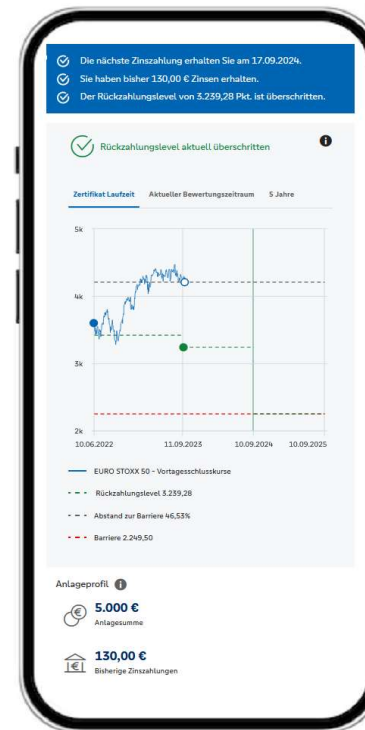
Die nächste Zinszahlung erhalten Sie am 17.09.2024.

Sie haben bisher 130,00 € Zinsen erhalten.

Der Rückzahlungslevel von 3.239,28 Pkt. ist überschritten.

Rückzahlungslevel aktuell überschritten

Zertifikat Laufzeit | Aktueller Bewertungszeitraum | 5 Jahre

5k
4k
3k
2k
10.06.2022 | 11.09.2023 | 10.09.2024 | 10.09.2025

EURO STOXX 50 - Vortagesschlusskurse

Rückzahlungslevel 3.239,28

Abstand zur Barriere 46,53%

Barriere 2.249,50

Anlageprofil

5.000 €
Anlagesumme

130,00 €
Bisherige Zinszahlungen